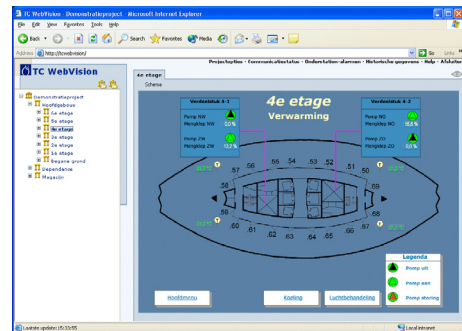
TC WebVision - Demonstratieproject - Microsoft Internet Explorer

File Edit View Favorites Tools Help

Back Search Favorites Media

Address http://tcwebvision/

Go Links

TC WebVision

Projectoptie - Communicatiestatus - Onderstation-alarmen - Historische gegevens - Help - Afsluiten

Demonstratieproject
Hoofdgebouw
6e etage
5e etage
4e etage
3e etage
2e etage
1e etage
Begane grond
Dependance
Magazijn

4e etage

Schema

4e etage
Verwarming

Verdeelstuk 4-1
Pump NW
Mengklep NW
0,0 %
Pomp ZW
Mengklep ZW
53,2 %

Verdeelstuk 4-2
Pomp NO
Mengklep NO
0,0 %
Pomp ZO
Mengklep ZO
0,0 %

.56 .55 .54 .53 .52 .51
.57 .58
.59 .60
.61 .62 .63 .64 .65 .66 .67
.68 .69
.70

Legenda
Pomp uit
Pomp aan
Pomp storing

Hoofdmenu
Koeling
Luchtbehandeling

Laatste update: 15:33:55

Local intranet